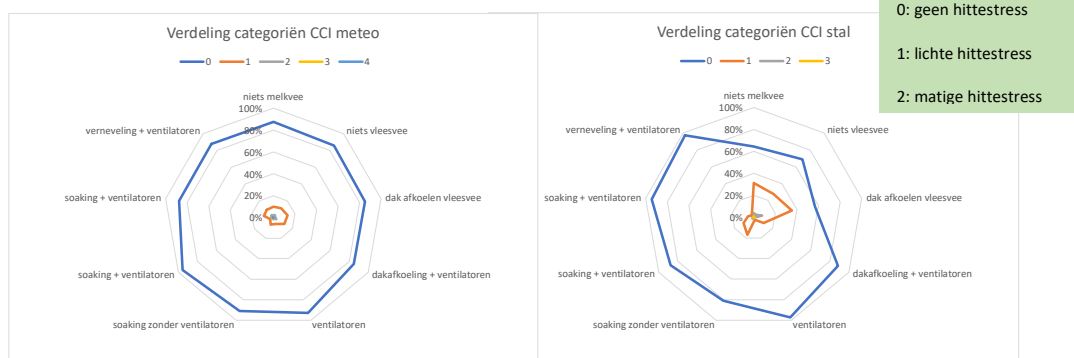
Verdeling categoriën CCI meteo

0 1 2 3 4

niets melkvee
100%
80%
60%
40%
20%
0%
niets vleesvee
dak afkoelen vleesvee
dakafkoeling + ventilatoren
ventilatoren
soaking zonder ventilatoren
soaking + ventilatoren
soaking + ventilatoren
verneveling + ventilatoren

Verdeling categoriën CCI stal

0 1 2 3

niets melkvee
100%
80%
60%
40%
20%
0%
niets vleesvee
dak afkoelen vleesvee
dakafkoeling + ventilatoren
ventilatoren
soaking zonder ventilatoren
soaking + ventilatoren
soaking + ventilatoren
verneveling + ventilatoren

0: geen hittestress

1: lichte hittestress

2: matige hittestress